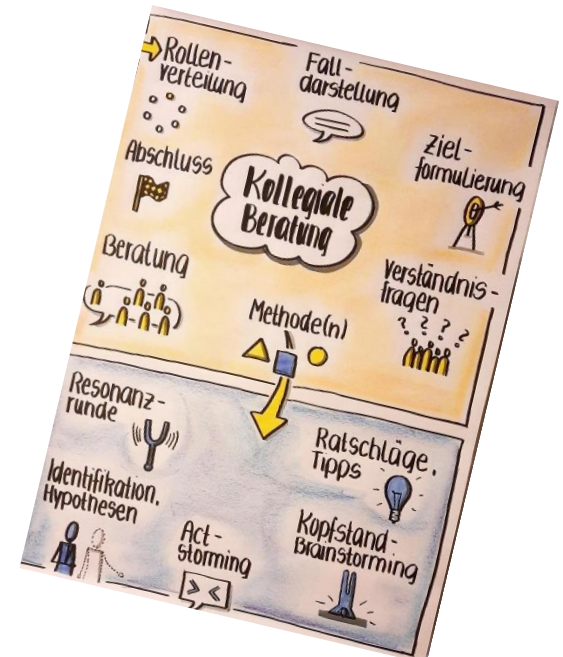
Rollenverteilung

Falldarstellung

Zielformulierung

Abschluss

Kollegiale Beratung

Beratung

Verständnisfragen

Methode(n)

Resonanzrunde

Ratschläge, Tipps

Identifikation, Hypothesen

Act-storming

Kopfstand-Brainstorming